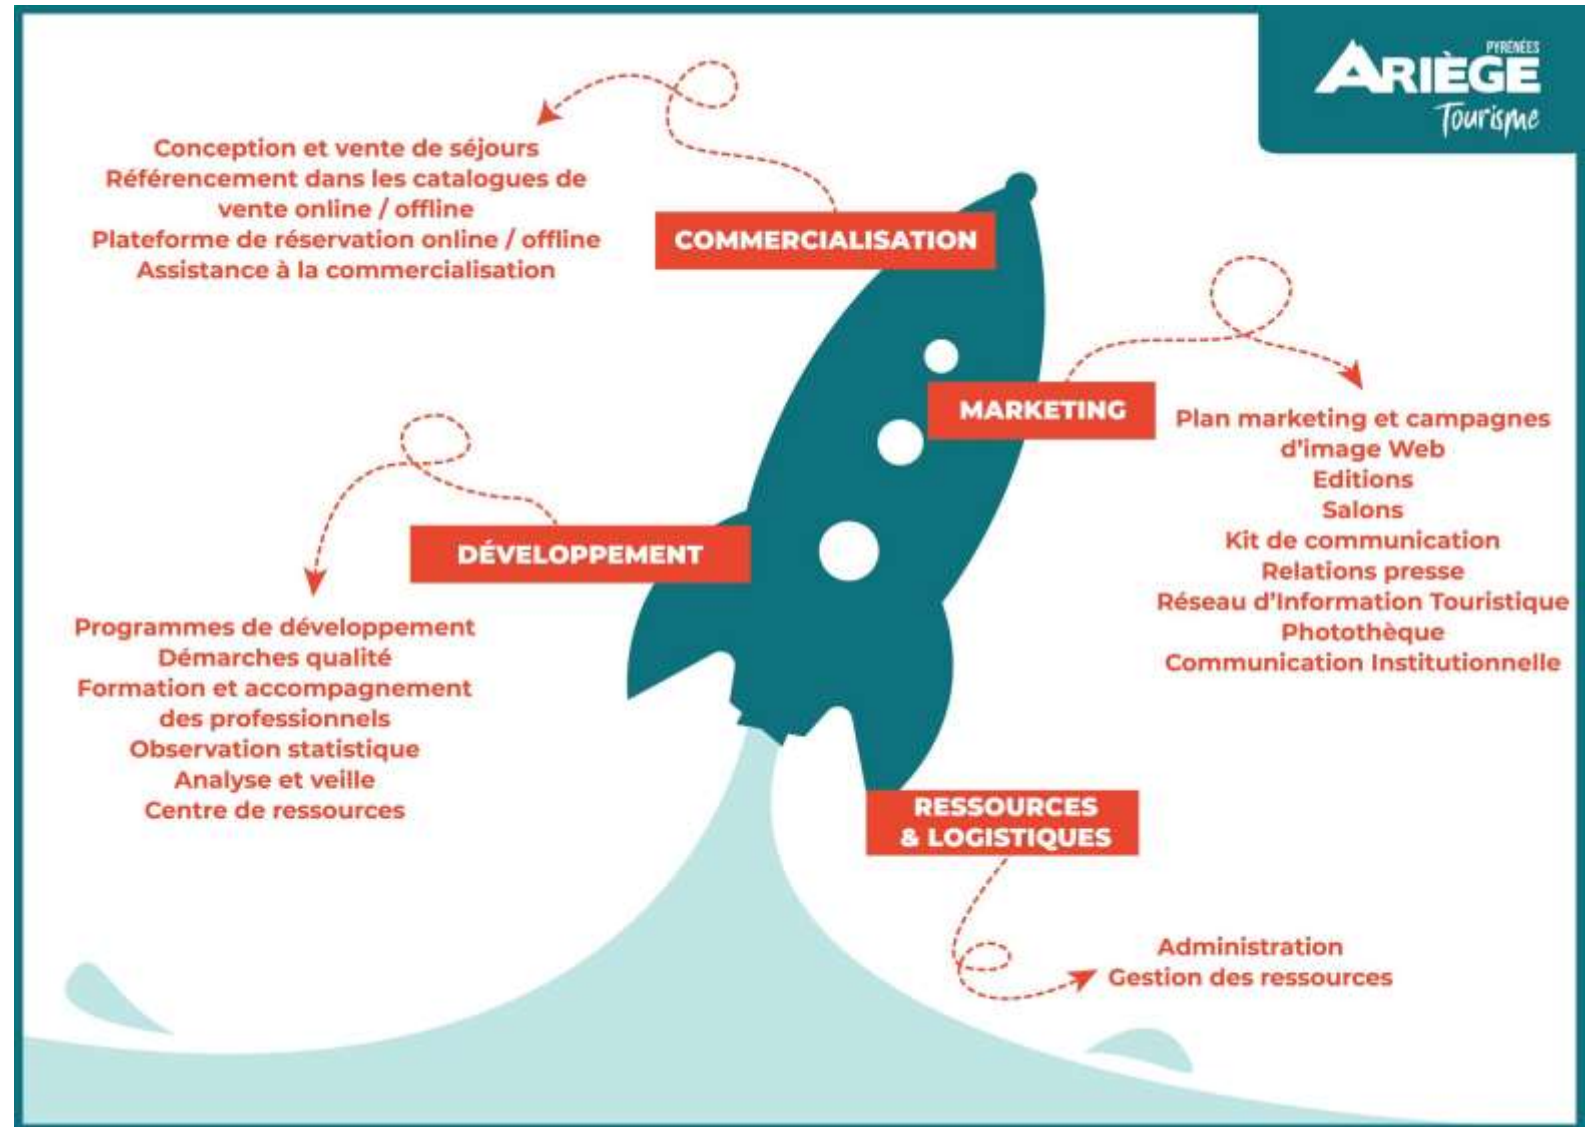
PYRÉNÉES
ARIÈGE
Tourisme

Conception et vente de séjours
Référencement dans les catalogues de vente online / offline
Plateforme de réservation online / offline
Assistance à la commercialisation

COMMERCIALISATION

MARKETING

Plan marketing et campagnes d'image Web
Editions
Salons
Kit de communication
Relations presse
Réseau d'Information Touristique
Photothèque
Communication Institutionnelle

DÉVELOPPEMENT

Programmes de développement
Démarches qualité
Formation et accompagnement des professionnels
Observation statistique
Analyse et veille
Centre de ressources

RESSOURCES & LOGISTIQUES

Administration
Gestion des ressources